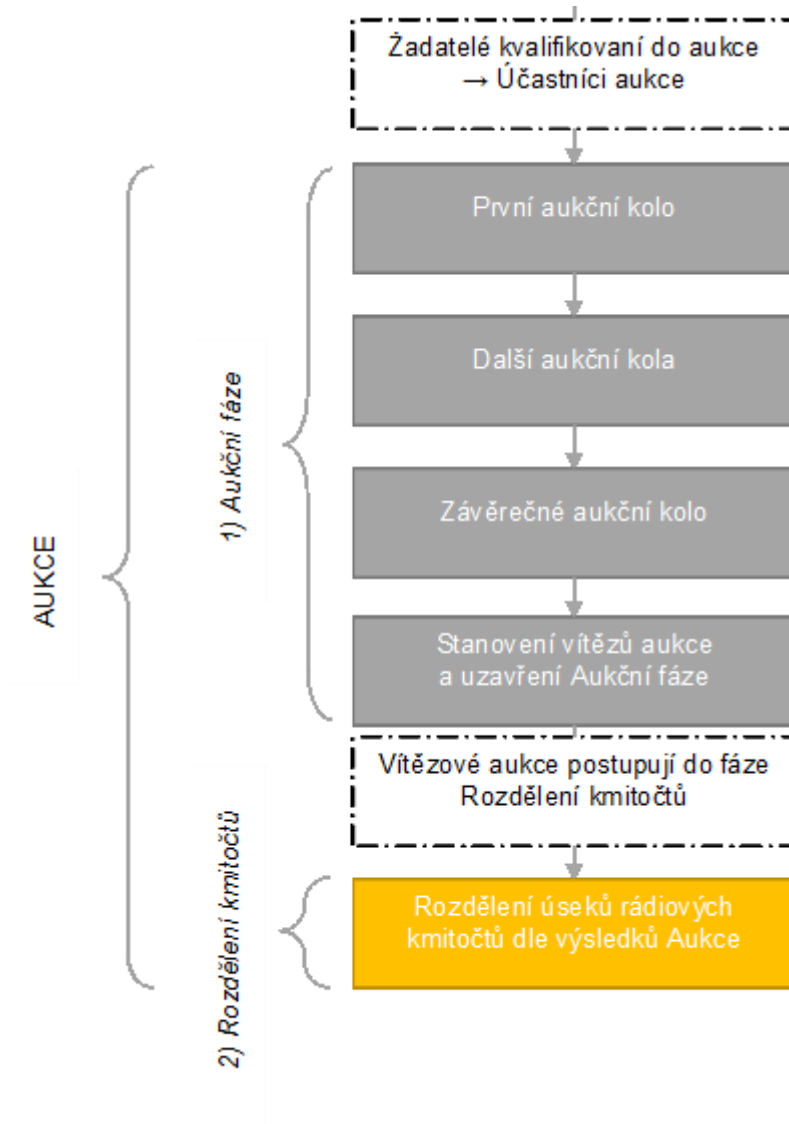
Žadatelé kvalifikovaní do aukce → Účastníci aukce

AUKCE

1) Aukční fáze

První aukční kolo

Další aukční kola

Závěrečné aukční kolo

Stanovení vítězů aukce a uzavření Aukční fáze

Vítězové aukce postupují do fáze Rozdělení kmitočtů

2) Rozdělení kmitočtů

Rozdělení úseků rádiových kmitočtů dle výsledků Aukce